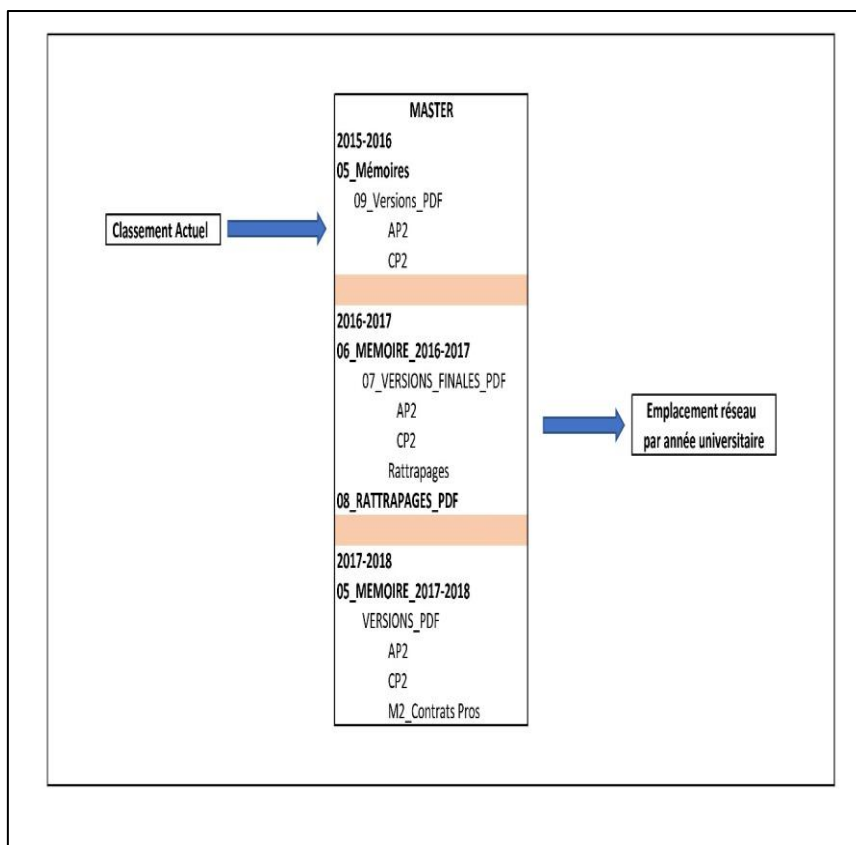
Classement Actuel

MASTER

2015-2016

05_Mémoires

09_Versions_PDF

AP2

CP2

2016-2017

06_MEMOIRE_2016-2017

07_VERSIONS_FINALES_PDF

AP2

CP2

Rattrapages

08_RATTRAPAGES_PDF

2017-2018

05_MEMOIRE_2017-2018

VERSIONS_PDF

AP2

CP2

M2_Contrats Pros

Emplacement réseau par année universitaire